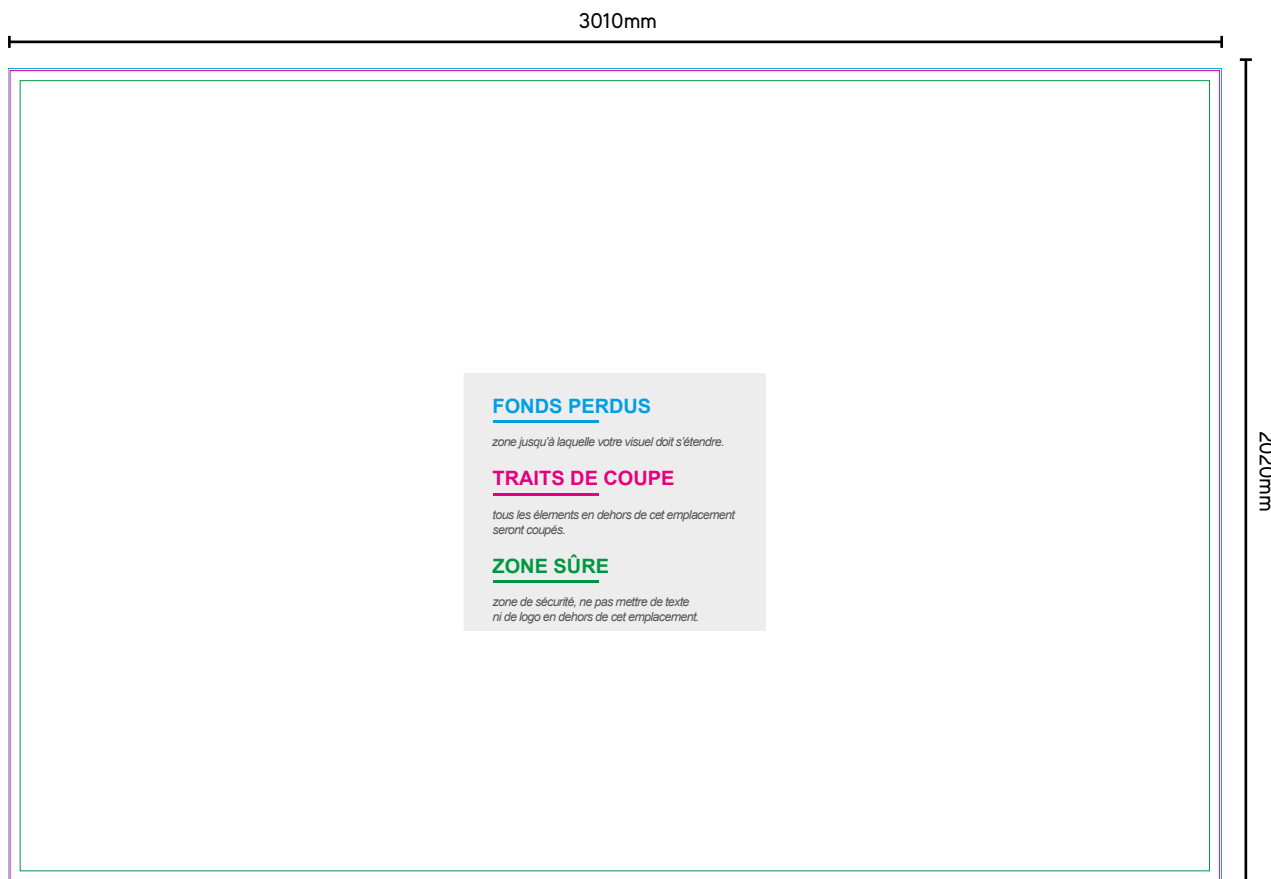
3010mm

2020mm

FONDS PERDUS

zone jusqu'à laquelle votre visuel doit s'étendre.

TRAITS DE COUPE

tous les élements en dehors de cet emplacement seront coupés.

ZONE SÛRE

zone de sécurité, ne pas mettre de texte ni de logo en dehors de cet emplacement.